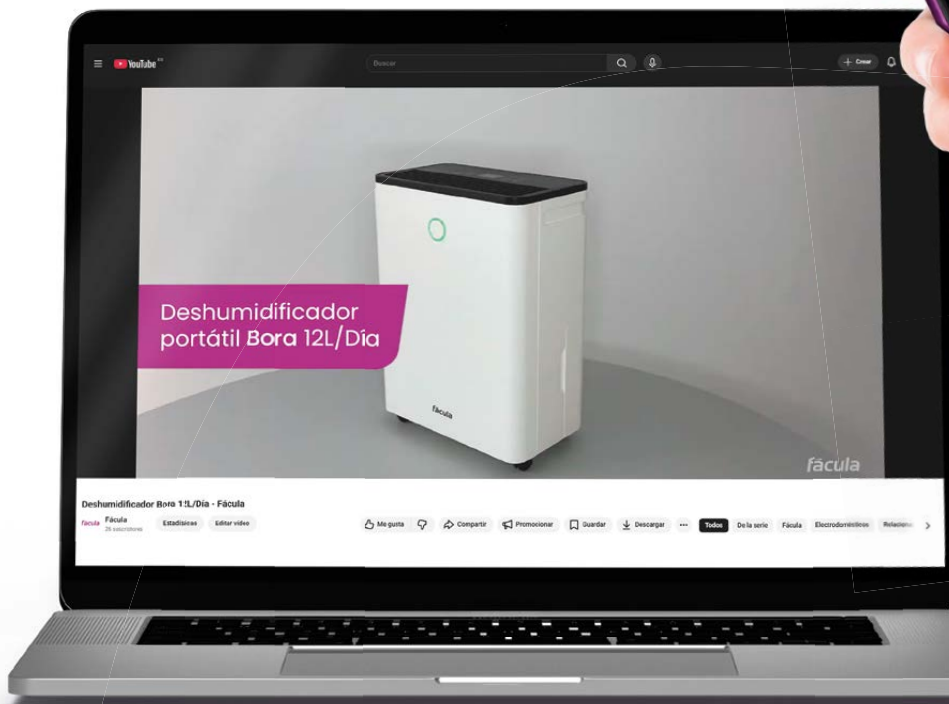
YouTube ES

Buscar

+ Crear

Deshumidificador portátil Bora 12L/Día

fácula

fácula

Deshumidificador Bora 12L/Día - Fácula

fácula Fácula
26 suscriptores

Estadísticas

Editar vídeo

Me gusta

Compartir

Promocionar

Guardar

Descargar

...

Todos

De la serie

Fácula

Electrodomésticos

Relacion